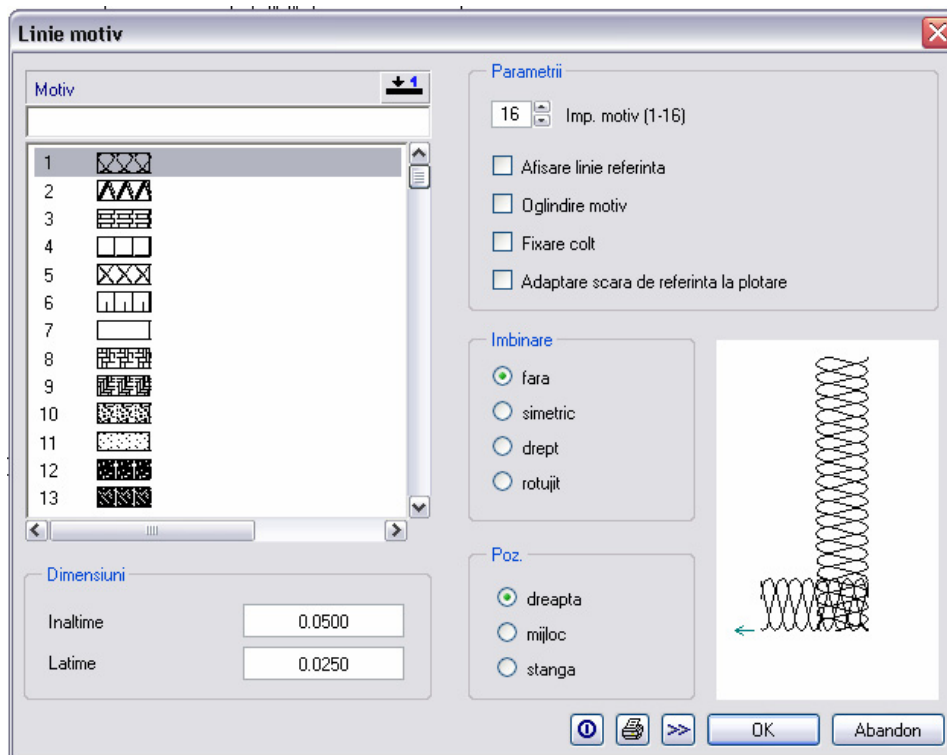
Linie motiv

Motiv

1
2
3
4
5
6
7
8
9
10
11
12
13

Dimensiuni

Inaltime 0.0500

Latime 0.0250

Parametrii

16 Imp. motiv (1-16)

Afisare linie referinta

Oglindire motiv

Fixare colt

Adaptare scara de referinta la plotare

Imbinare

fara

simetric

drept

rotujit

Poz.

dreapta

mijloc

stanga

OK

Abandon